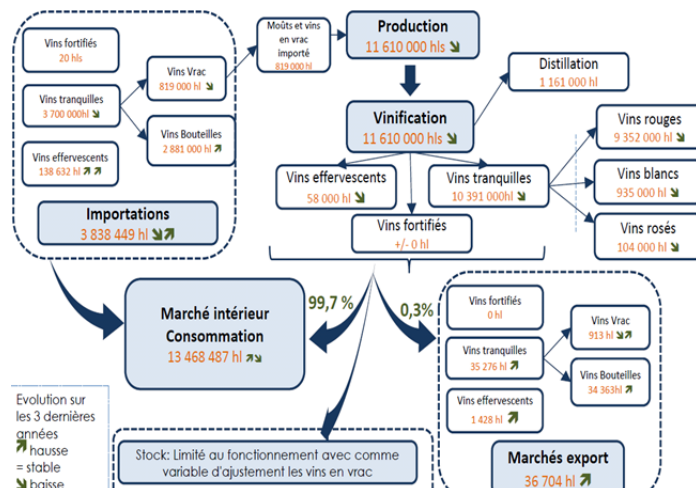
Vins fortifiés
20 hls

Vins tranquilles
3 700 000hl

Vins effervescents
138 632 hl

Vins Vrac
819 000 hl

Vins Bouteilles
2 881 000 hl

Importations
3 838 449 hl

Moûts et vins en vrac importé
819 000 hl

Production
11 610 000 hls

Distillation
1 161 000 hl

Vinification
11 610 000 hls

Vins effervescents
58 000 hl

Vins tranquilles
10 391 000hl

Vins fortifiés
+/- 0 hl

Vins rouges
9 352 000 hl

Vins blancs
935 000 hl

Vins rosés
104 000 hl

99,7 %

0,3%

Marché intérieur
Consommation
13 468 487 hl

Vins fortifiés
0 hl

Vins tranquilles
35 276 hl

Vins effervescents
1 428 hl

Vins Vrac
913 hl

Vins Bouteilles
34 363hl

Marchés export
36 704 hl

Evolution sur les 3 dernières années
hausse
= stable
baisse

Stock: Limité au fonctionnement avec comme variable d'ajustement les vins en vrac